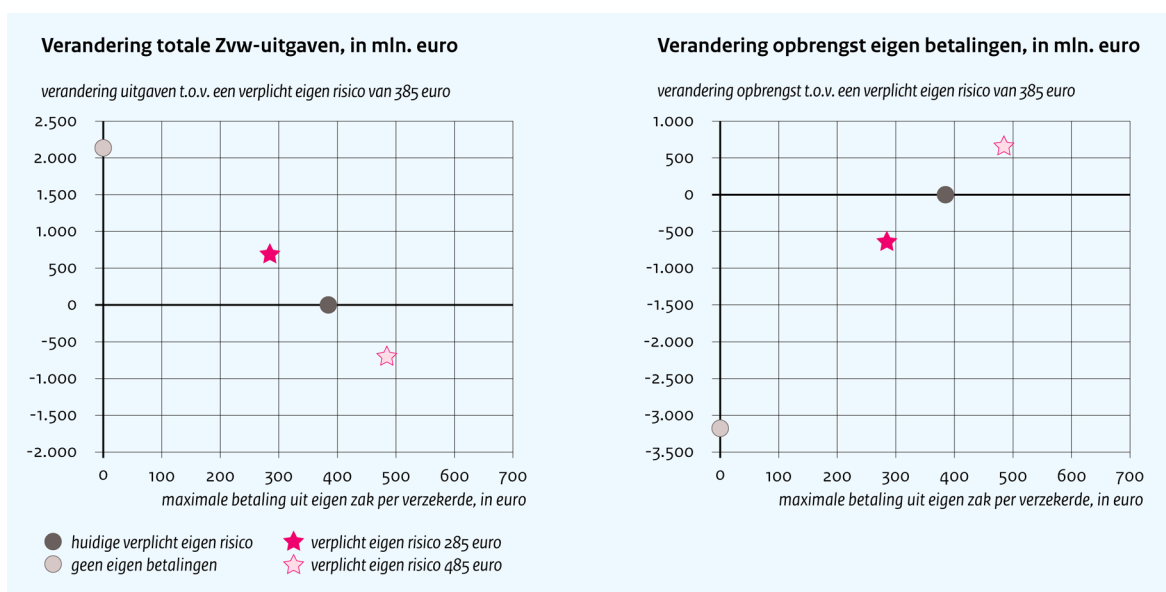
Verandering totale Zvw-uitgaven, in mln. euro

verandering uitgaven t.o.v. een verplicht eigen risico van 385 euro

2.500
2.000
1.500
1.000
500
0
-500
-1.000
-1.500
-2.000

0 100 200 300 400 500 600 700

maximale betaling uit eigen zak per verzekerde, in euro

Verandering opbrengst eigen betalingen, in mln. euro

verandering opbrengst t.o.v. een verplicht eigen risico van 385 euro

1.000
500
0
-500
-1.000
-1.500
-2.000
-2.500
-3.000
-3.500

0 100 200 300 400 500 600 700

maximale betaling uit eigen zak per verzekerde, in euro

huidige verplicht eigen risico
geen eigen betalingen
verplicht eigen risico 285 euro
verplicht eigen risico 485 euro